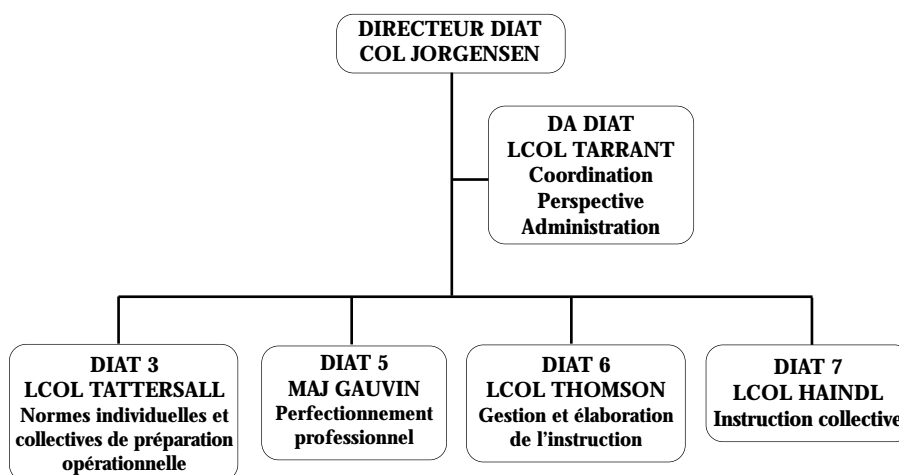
DIRECTEUR DIAT
COL JORGENSEN

DA DIAT
LCOL TARRANT
Coordination
Perspective
Administration

DIAT 3
LCOL TATTERSALL
Normes individuelles et collectives de préparation opérationnelle

DIAT 5
MAJ GAUVIN
Perfectionnement professionnel

DIAT 6
LCOL THOMSON
Gestion et élaboration de l'instruction

DIAT 7
LCOL HAINDL
Instruction collective